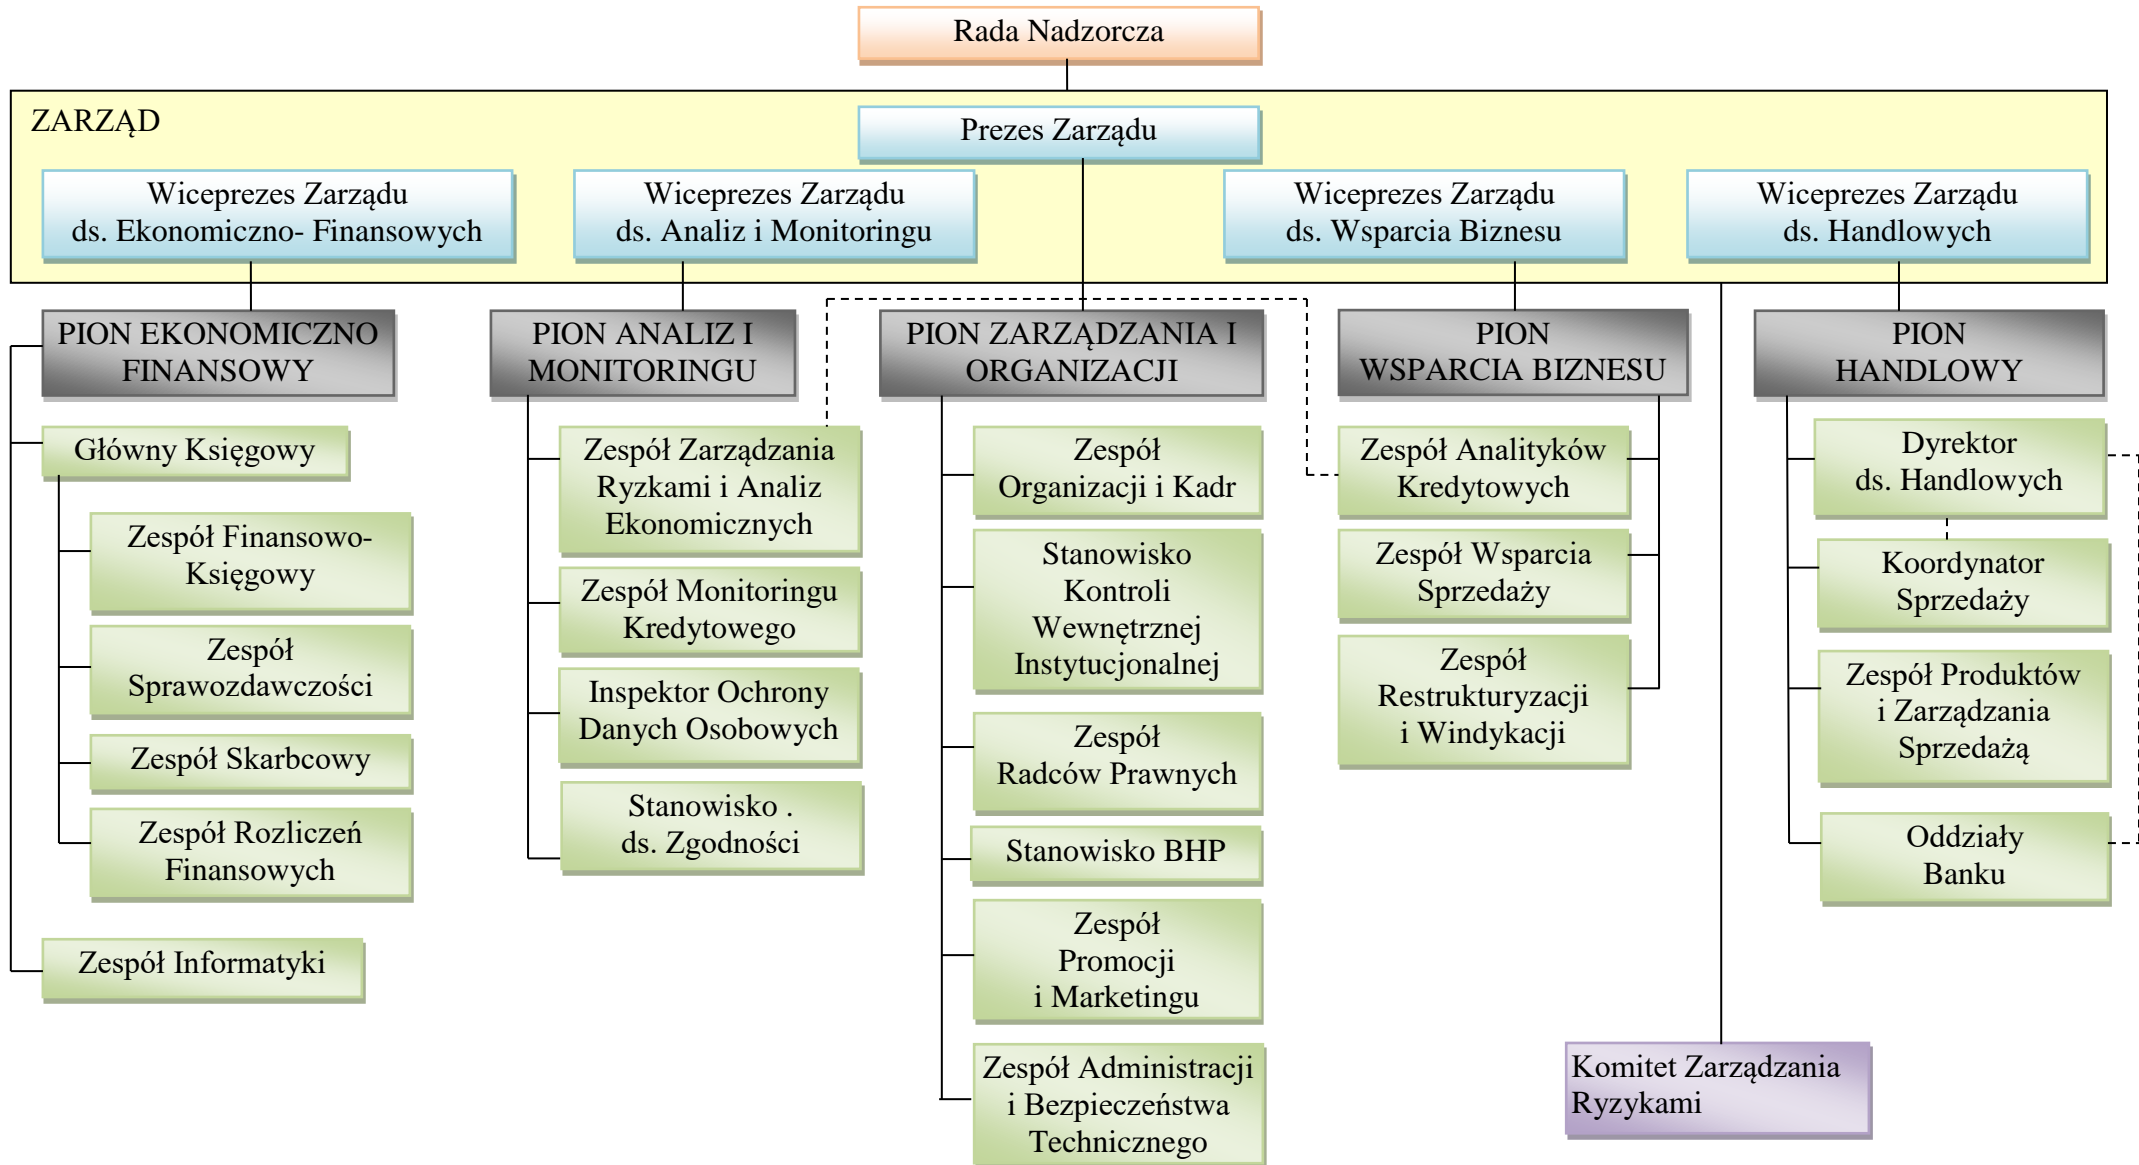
Rada Nadzorcza

ZARZĄD

Prezes Zarządu

Wiceprezes Zarządu ds. Ekonomiczno- Finansowych

Wiceprezes Zarządu ds. Analiz i Monitoringu

Wiceprezes Zarządu ds. Wsparcia Biznesu

Wiceprezes Zarządu ds. Handlowych

PION EKONOMICZNO FINANSOWY

Główny Księgowy

Zespół Finansowo-Księgowy

Zespół Sprawozdawczości

Zespół Skarbcowy

Zespół Rozliczeń Finansowych

Zespół Informatyki

PION ANALIZ I MONITORINGU

Zespół Zarządzania Ryzkami i Analiz Ekonomicznych

Zespół Monitoringu Kredytowego

Inspektor Ochrony Danych Osobowych

Stanowisko . ds. Zgodności

PION ZARZĄDZANIA I ORGANIZACJI

Zespół Organizacji i Kadr

Stanowisko Kontroli Wewnętrznej Instytucjonalnej

Zespół Radców Prawnych

Stanowisko BHP

Zespół Promocji i Marketingu

Zespół Administracji i Bezpieczeństwa Technicznego

PION WSPARCIA BIZNESU

Zespół Analityków Kredytowych

Zespół Wsparcia Sprzedaży

Zespół Restrukturyzacji i Windykacji

PION HANDLOWY

Dyrektor ds. Handlowych

Koordynator Sprzedaży

Zespół Produktów i Zarządzania Sprzedażą

Oddziały Banku

Komitet Zarządzania Ryzykami